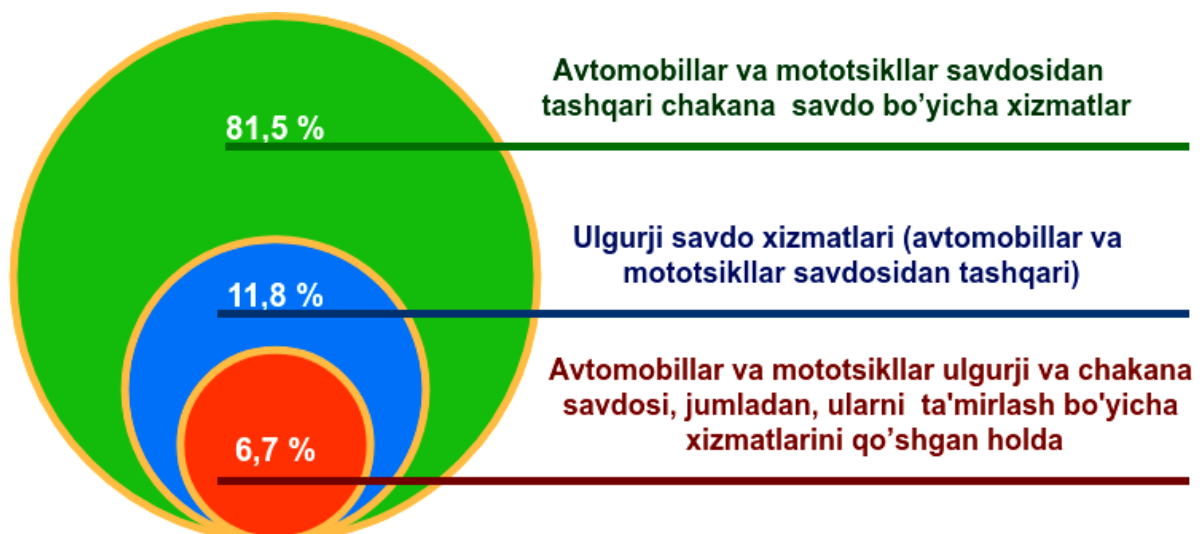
81,5 %

Avtomobillar va mototsikllar savdosidan tashqari chakana savdo bo’yicha xizmatlar

11,8 %

Ulgurji savdo xizmatlari (avtomobillar va mototsikllar savdosidan tashqari)

6,7 %

Avtomobillar va mototsikllar ulgurji va chakana savdosi, jumladan, ularni ta'mirlash bo'yicha xizmatlarini qo’shgan holda